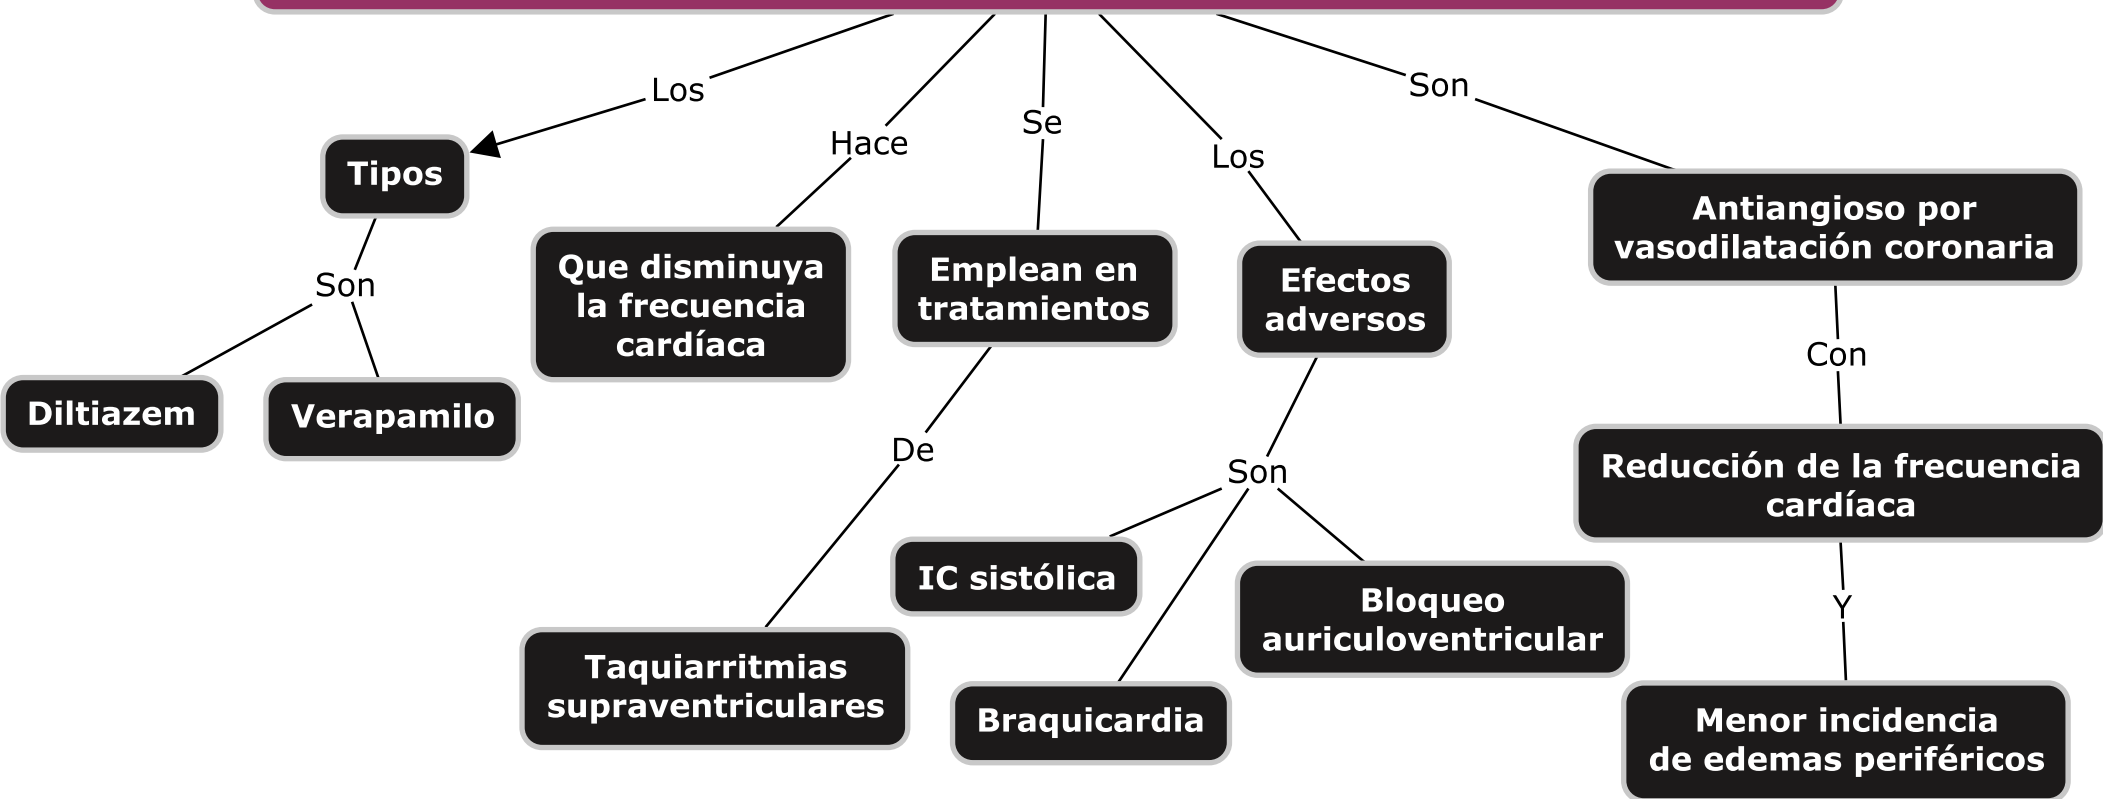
Los
Tipos
Son
Diltiazem
Verapamilo

Hace
Que disminuya la frecuencia cardíaca

Se
Emplean en tratamientos
De
Taquiarritmias supraventriculares

Los
Efectos adversos
Son
IC sistólica
Braquicardia
Bloqueo auriculoventricular

Son
Antiangioso por vasodilatación coronaria
Con
Reducción de la frecuencia cardíaca
Y
Menor incidencia de edemas periféricos